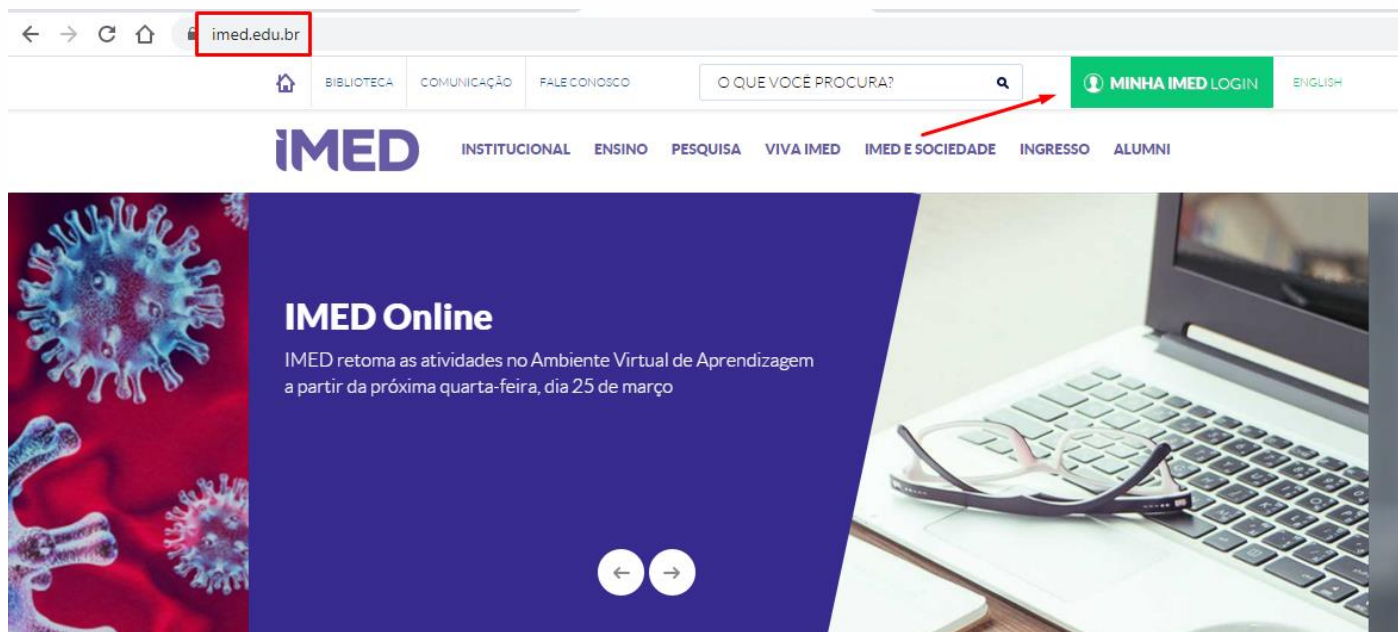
imed.edu.br

BIBLIOTECA COMUNICAÇÃO FALE CONOSCO O QUE VOCÊ PROCURA? MINHA IMED LOGIN ENGLISH

IMED INSTITUCIONAL ENSINO PESQUISA VIVA IMED IMED E SOCIEDADE INGRESSO ALUMNI

IMED Online

IMED retoma as atividades no Ambiente Virtual de Aprendizagem a partir da próxima quarta-feira, dia 25 de março